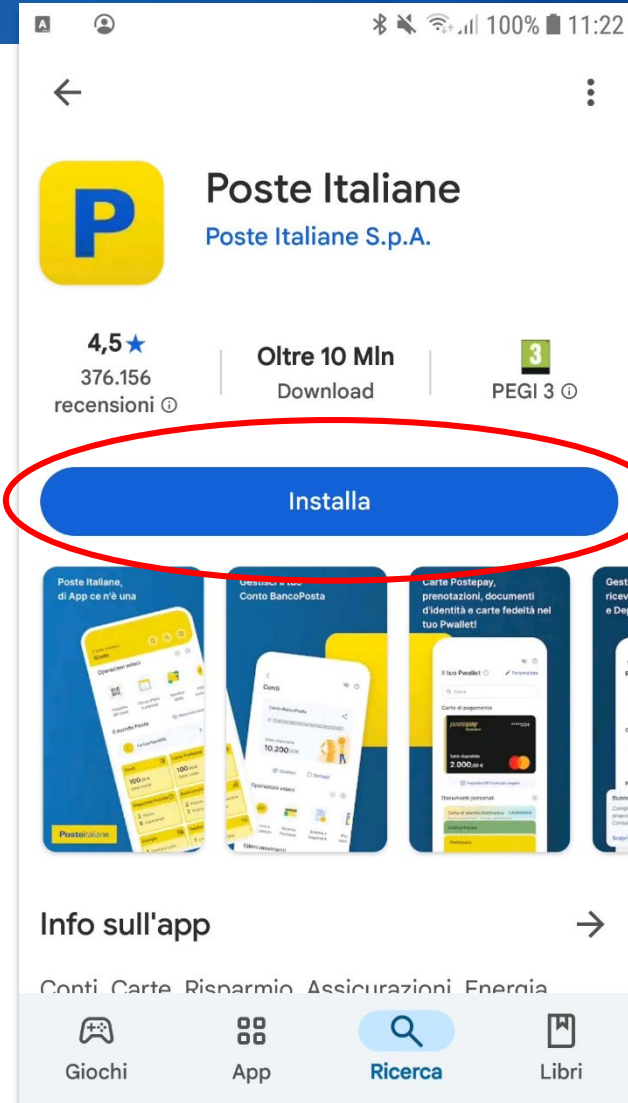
100% 11:22

Poste Italiane
Poste Italiane S.p.A.

4,5 ★
376.156 recensioni ⓘ

Oltre 10 Mln
Download

3
PEGI 3 ⓘ

Installa

Poste Italiane, di App ce n'è una

Gestisci il tuo Conto BancoPosta

Carte Postepay, prenotazioni, documenti d'identità e carte fedeltà nel tuo Pwallet!

Gest ricev e De

Operazioni veloci

Conti

Il tuo Pwallet

Carte di pagamento

2.000,00 €

Documenti personali

10.200

100

Posteitaliane

Info sull'app

Conti, Carte, Risparmio, Assicurazioni, Energia

Giochi
App
Ricerca
Libri